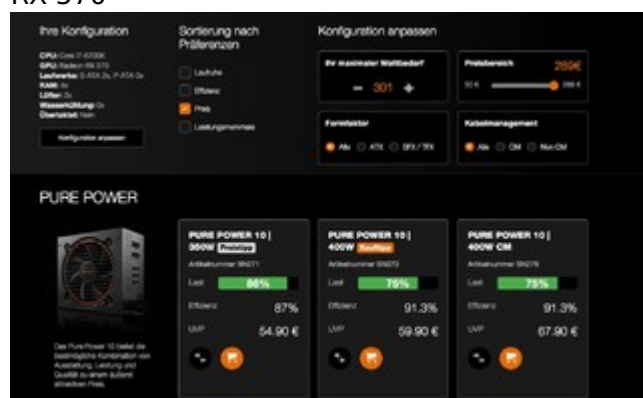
RX 570

Ihre Konfiguration

CPU: Core i7-6700K
GPU: Radeon RX 570
Laufwerke: S-ATA 2x, P-ATA 0x
RAM: 4x
Lüfter: 3x
Wasserkühlung: 0x
Übertaktet: Nein

Konfiguration anpassen

Sortierung nach Präferenzen

Laufruhe
Effizienz
Preis
Leistungsvermögen

Konfiguration anpassen

Ihr maximaler Wattbedarf

— 301 +

Preisbereich 289€

50 € 289 €

Formfaktor

Alle ATX SFX / TFX

Kabelmanagement

Alle CM Non CM

PURE POWER

Das Pure Power 10 bietet die bestmögliche Kombination von Ausstattung, Leistung und Qualität zu einem äußerst attraktiven Preis.

PURE POWER 10 | 350W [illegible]
Artikelnummer BN271
Last 86%
Effizienz 87%
UVP 54.90 €

PURE POWER 10 | 400W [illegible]
Artikelnummer BN273
Last 75%
Effizienz 91.3%
UVP 59.90 €

PURE POWER 10 | 400W CM
Artikelnummer BN276
Last 75%
Effizienz 91.3%
UVP 67.90 €